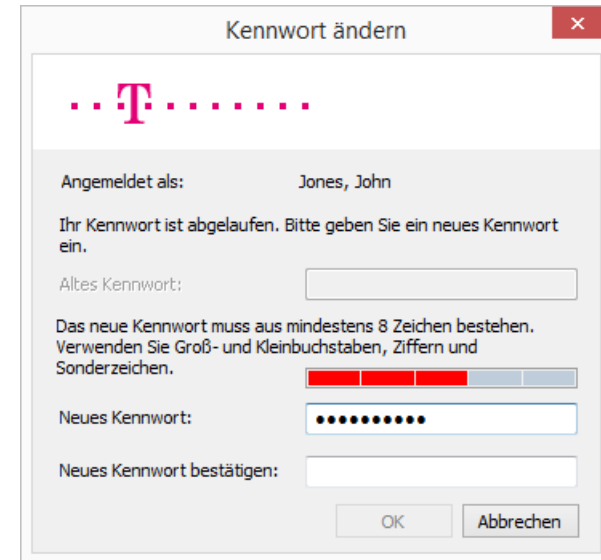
Kennwort ändern

×

· · T · · · · · · ·

Angemeldet als: Jones, John

Ihr Kennwort ist abgelaufen. Bitte geben Sie ein neues Kennwort ein.

Altes Kennwort:

Das neue Kennwort muss aus mindestens 8 Zeichen bestehen. Verwenden Sie Groß- und Kleinbuchstaben, Ziffern und Sonderzeichen.

Neues Kennwort: ••••••••••

Neues Kennwort bestätigen:

OK

Abbrechen